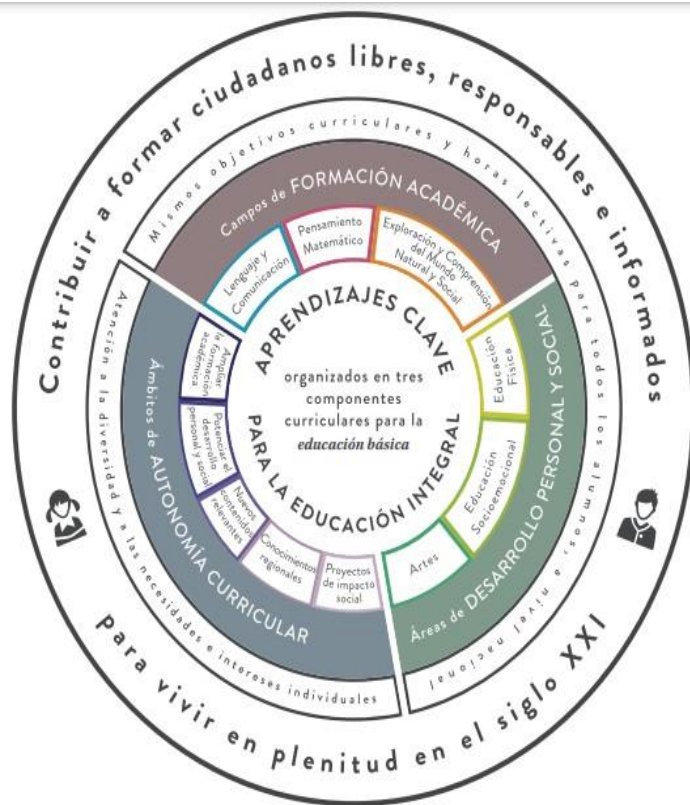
Contribuir a formar ciudadanos libres, responsables e informados

para vivir en plenitud en el siglo XXI

Mismos objetivos curriculares y horas lectivas para todos los alumnos, a nivel nacional

Atención a la diversidad y a las necesidades e intereses individuales

Campos de FORMACIÓN ACADÉMICA

Lenguaje y Comunicación

Pensamiento Matemático

Exploración y Comprensión del Mundo Natural y Social

Áreas de DESARROLLO PERSONAL Y SOCIAL

Educación Física

Educación Socioemocional

Artes

Ámbitos de AUTONOMÍA CURRICULAR

Ampliar la formación académica

Potenciar el desarrollo personal y social

Nuevos contenidos relevantes

Conocimientos regionales

Proyectos de impacto social

APRENDIZAJES CLAVE PARA LA EDUCACIÓN INTEGRAL

organizados en tres componentes curriculares para la educación básica